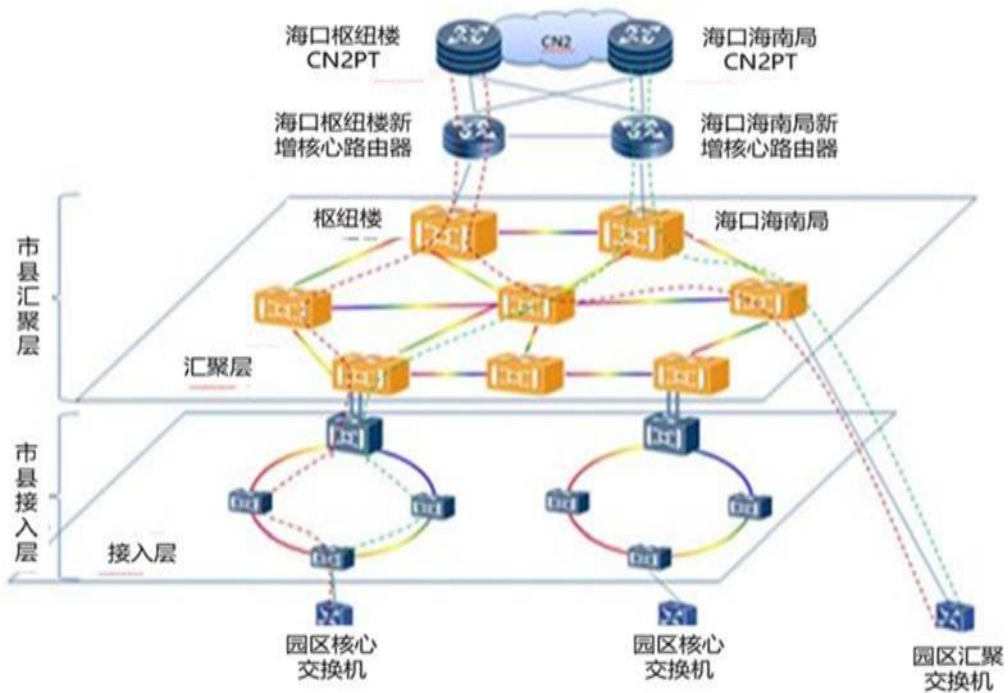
海口枢纽楼
CN2PT

CN2

海口海南局
CN2PT

海口枢纽楼新
增核心路由器

海口海南局新
增核心路由器

市县汇聚层

枢纽楼

海口海南局

汇聚层

市县接入层

接入层

园区核心
交换机

园区核心
交换机

园区汇聚
交换机